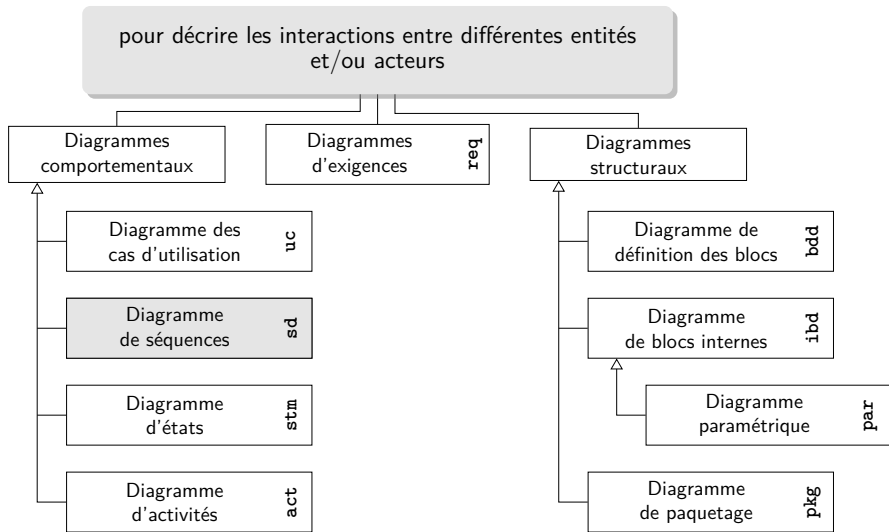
pour décrire les interactions entre différentes entités et/ou acteurs

Diagrammes comportementaux

Diagrammes d'exigences req

Diagrammes structuraux

Diagramme des cas d'utilisation uc

Diagramme de séquences sd

Diagramme d'états stm

Diagramme d'activités act

Diagramme de définition des blocs bdd

Diagramme de blocs internes ibd

Diagramme paramétrique par

Diagramme de paquetage pkg